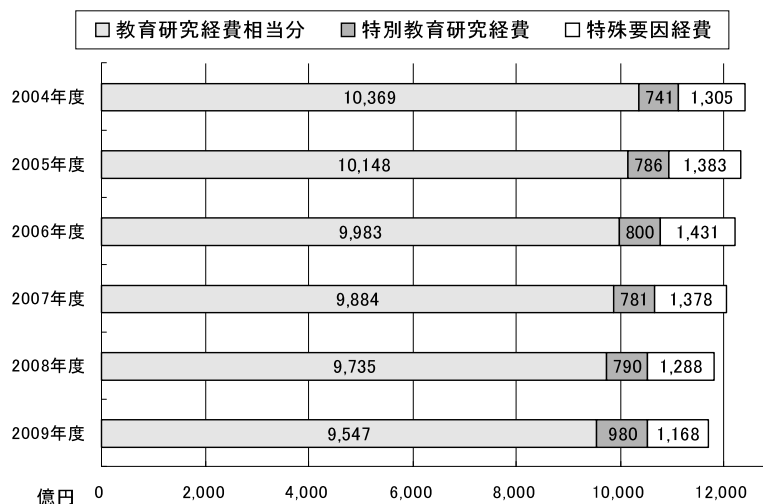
□ 教育研究経費相当分　■ 特別教育研究経費　□ 特殊要因経費

2004年度 10,369 741 1,305

2005年度 10,148 786 1,383

2006年度 9,983 800 1,431

2007年度 9,884 781 1,378

2008年度 9,735 790 1,288

2009年度 9,547 980 1,168

億円 0 2,000 4,000 6,000 8,000 10,000 12,000